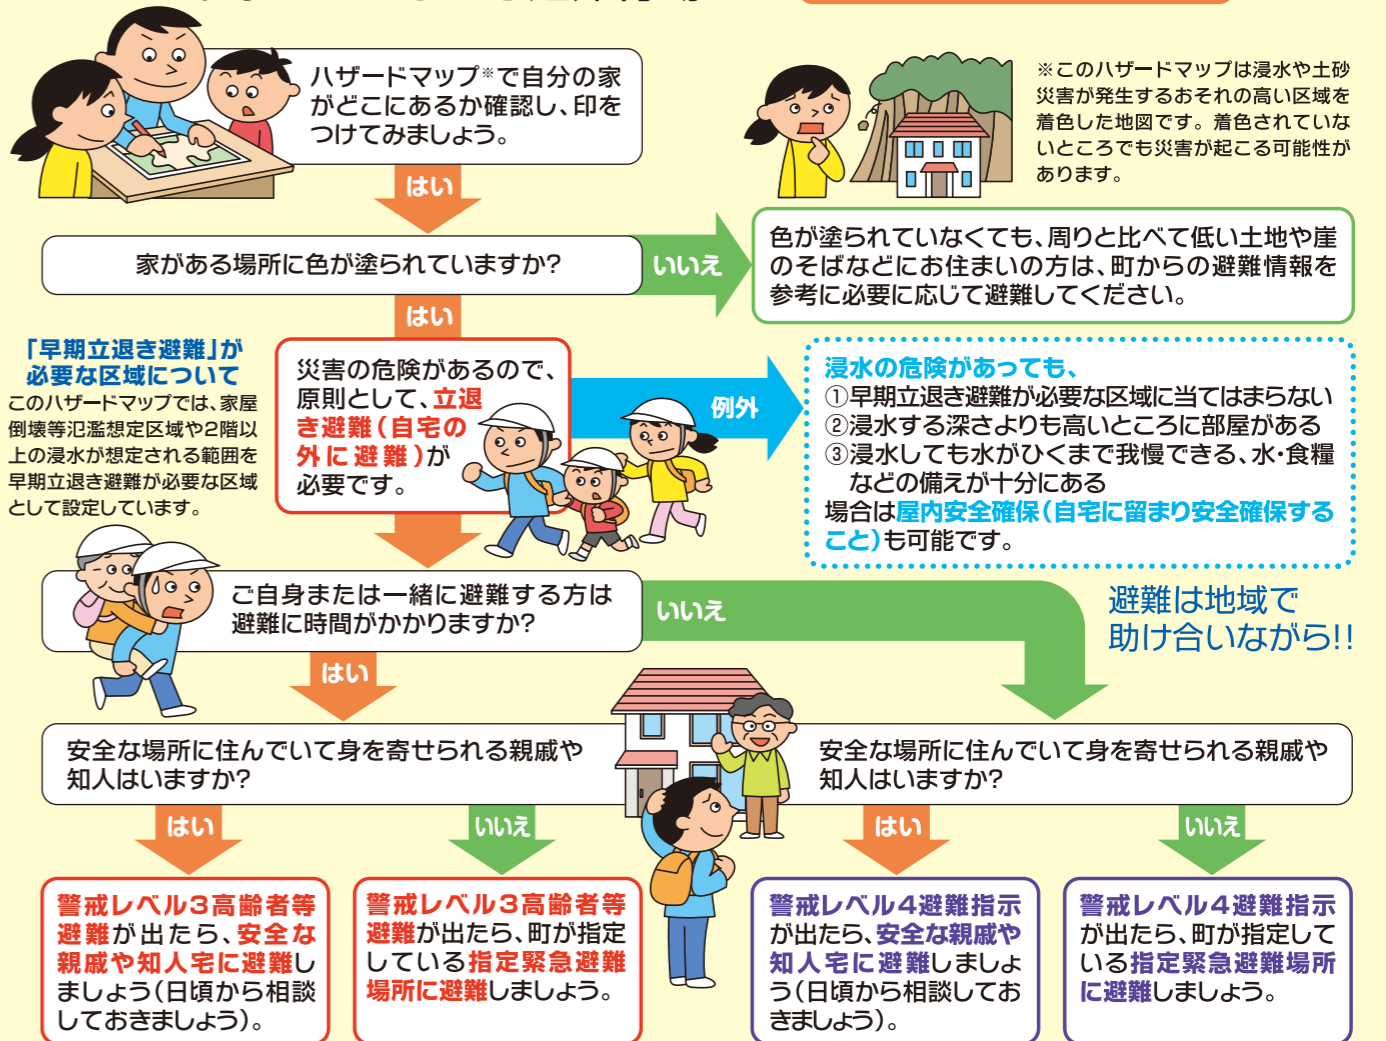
ハザードマップ※で自分の家がどこにあるか確認し、印をつけてみましょう。

※このハザードマップは浸水や土砂災害が発生するおそれの高い区域を着色した地図です。着色されていないところでも災害が起こる可能性があります。

はい

家がある場所に色が塗られていますか?

いいえ

色が塗られていなくても、周りと比べて低い土地や崖のそばなどにお住まいの方は、町からの避難情報を参考に必要に応じて避難してください。

はい

「早期立退き避難」が必要な区域について
このハザードマップでは、家屋倒壊等氾濫想定区域や2階以上の浸水が想定される範囲を早期立退き避難が必要な区域として設定しています。

災害の危険があるので、原則として、立退き避難（自宅の外に避難）が必要です。

例外

浸水の危険があっても、
①早期立退き避難が必要な区域に当てはまらない
②浸水する深さよりも高いところに部屋がある
③浸水しても水がひくまで我慢できる、水・食糧などの備えが十分にある
場合は屋内安全確保（自宅に留まり安全確保すること）も可能です。

ご自身または一緒に避難する方は避難に時間がかかりますか?

いいえ

避難は地域で助け合いながら!!

はい

安全な場所に住んでいて身を寄せられる親戚や知人はいますか?

安全な場所に住んでいて身を寄せられる親戚や知人はいますか?

はい

いいえ

はい

いいえ

警戒レベル3高齢者等避難が出たら、安全な親戚や知人宅に避難しましょう（日頃から相談しておきましょう）。

警戒レベル3高齢者等避難が出たら、町が指定している指定緊急避難場所に避難しましょう。

警戒レベル4避難指示が出たら、安全な親戚や知人宅に避難しましょう（日頃から相談しておきましょう）。

警戒レベル4避難指示が出たら、町が指定している指定緊急避難場所に避難しましょう。